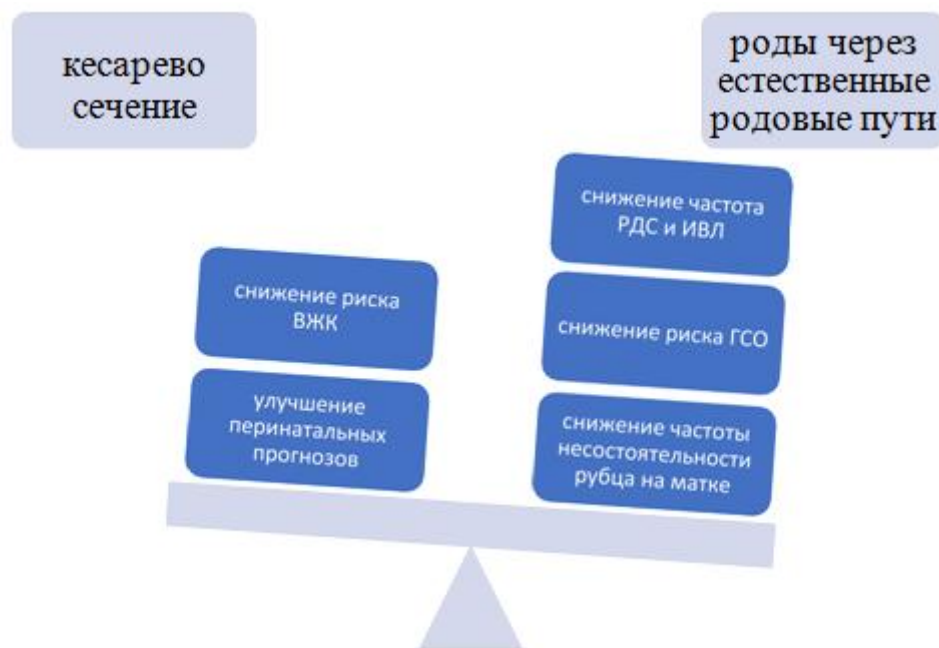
кесарево сечение

роды через естественные родовые пути

снижение риска ВЖК

улучшение перинатальных прогнозов

снижение частота РДС и ИВЛ

снижение риска ГСО

снижение частоты несостоятельности рубца на матке